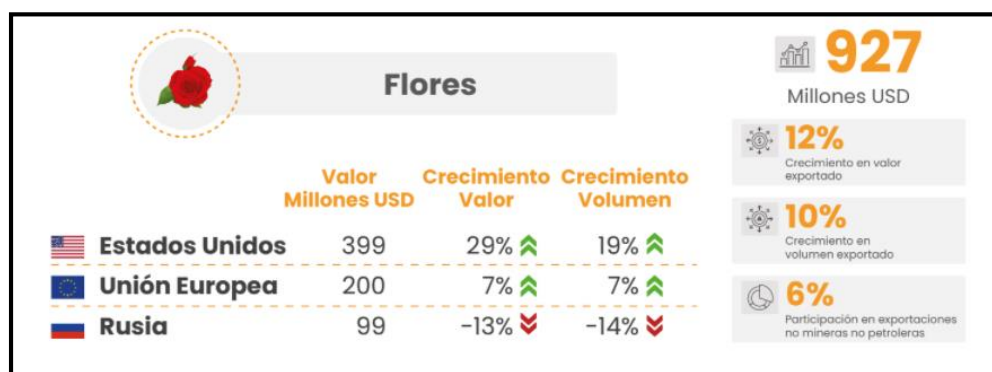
Flores

| | Valor Millones USD | Crecimiento Valor | Crecimiento Volumen |
|---|---|---|---|
| Estados Unidos | 399 | 29% | 19% |
| Unión Europea | 200 | 7% | 7% |
| Rusia | 99 | -13% | -14% |

927
Millones USD

12%
Crecimiento en valor exportado

10%
Crecimiento en volumen exportado

6%
Participación en exportaciones no mineras no petroleras